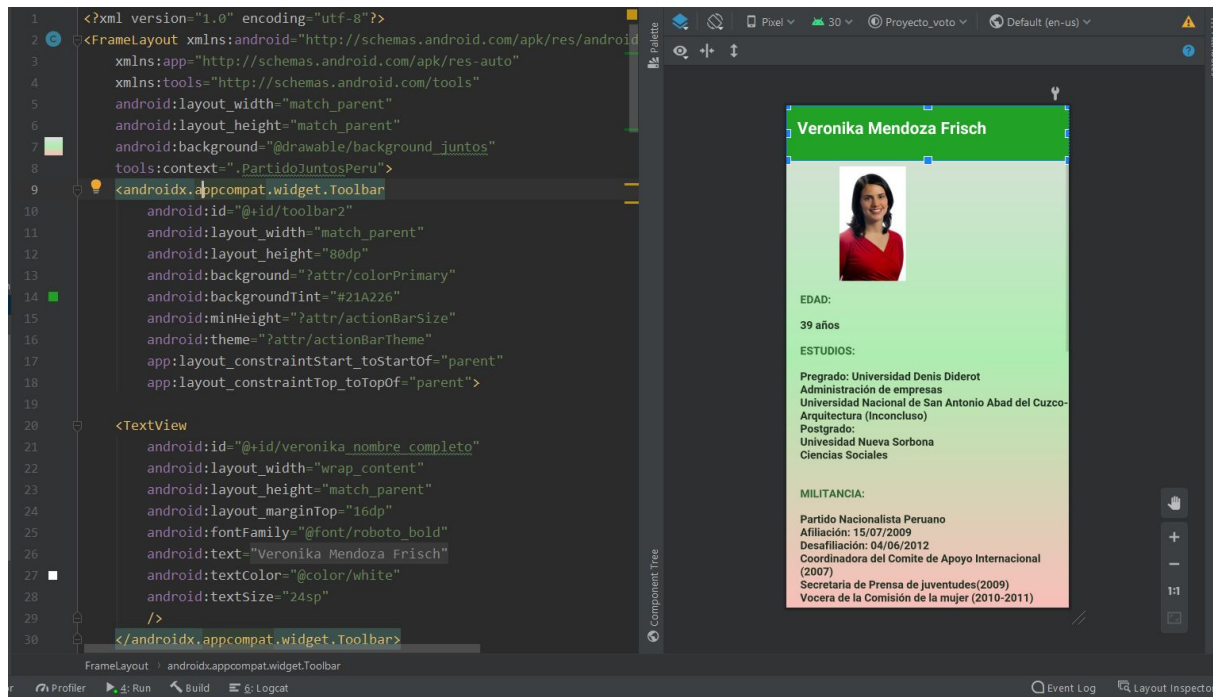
1 <?xml version="1.0" encoding="utf-8"?>
2 <FrameLayout xmlns:android="http://schemas.android.com/apk/res/android
3 xmlns:app="http://schemas.android.com/apk/res-auto"
4 xmlns:tools="http://schemas.android.com/tools"
5 android:layout_width="match_parent"
6 android:layout_height="match_parent"
7 android:background="@drawable/background_juntos"
8 tools:context=".PartidoJuntosPeru">
9 <androidx.appcompat.widget.Toolbar
10 android:id="@+id/toolbar2"
11 android:layout_width="match_parent"
12 android:layout_height="80dp"
13 android:background="?attr/colorPrimary"
14 android:backgroundTint="#21A226"
15 android:minHeight="?attr/actionBarSize"
16 android:theme="?attr/actionBarTheme"
17 app:layout_constraintStart_toStartOf="parent"
18 app:layout_constraintTop_toTopOf="parent">
19
20 <TextView
21 android:id="@+id/veronika_nombre_completo"
22 android:layout_width="wrap_content"
23 android:layout_height="match_parent"
24 android:layout_marginTop="16dp"
25 android:fontFamily="@font/roboto_bold"
26 android:text="Veronika Mendoza Frisch"
27 android:textColor="@color/white"
28 android:textSize="24sp"
29 />
30 </androidx.appcompat.widget.Toolbar>

Palette
Component Tree

Pixel 30 Proyecto_voto Default (en-us)

Veronika Mendoza Frisch

EDAD:
39 años
ESTUDIOS:
Pregrado: Universidad Denis Diderot
Administración de empresas
Universidad Nacional de San Antonio Abad del Cuzco-
Arquitectura (Inconcluso)
Postgrado:
Univesidad Nueva Sorbona
Ciencias Sociales

MILITANCIA:
Partido Nacionalista Peruano
Afiliación: 15/07/2009
Desafiliación: 04/06/2012
Coordinadora del Comite de Apoyo Internacional (2007)
Secretaria de Prensa de juventudes(2009)
Vocera de la Comisión de la mujer (2010-2011)

1:1

FrameLayout > androidx.appcompat.widget.Toolbar

Profiler 4: Run Build 6: Logcat Event Log Layout Inspector